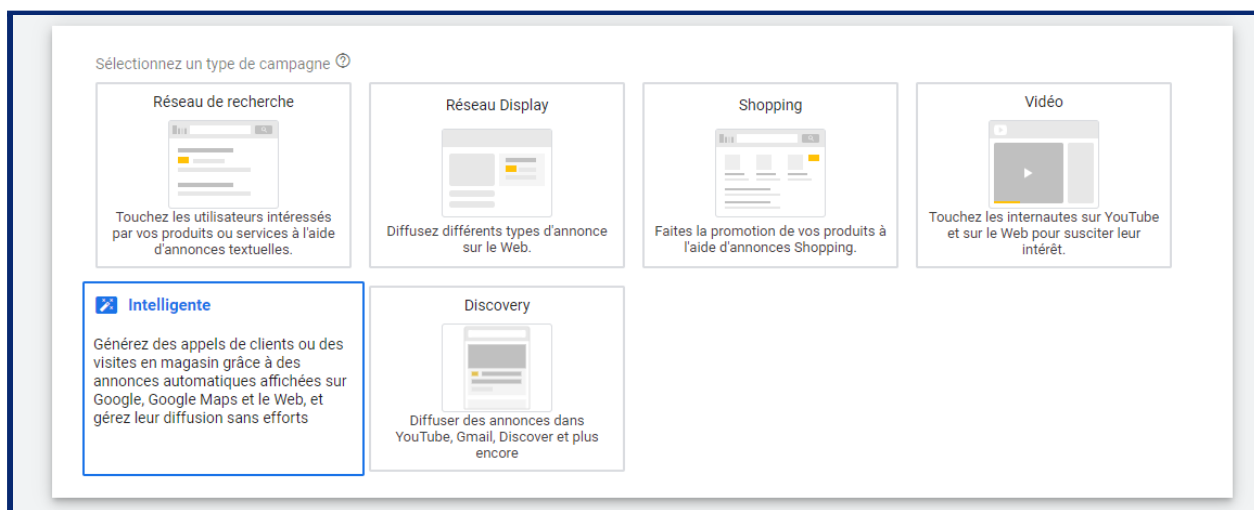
Sélectionnez un type de campagne ?

Réseau de recherche

Touchez les utilisateurs intéressés par vos produits ou services à l'aide d'annonces textuelles.

Réseau Display

Diffusez différents types d'annonce sur le Web.

Shopping

Faites la promotion de vos produits à l'aide d'annonces Shopping.

Vidéo

Touchez les internautes sur YouTube et sur le Web pour susciter leur intérêt.

Intelligente

Générez des appels de clients ou des visites en magasin grâce à des annonces automatiques affichées sur Google, Google Maps et le Web, et gérez leur diffusion sans efforts

Discovery

Diffuser des annonces dans YouTube, Gmail, Discover et plus encore